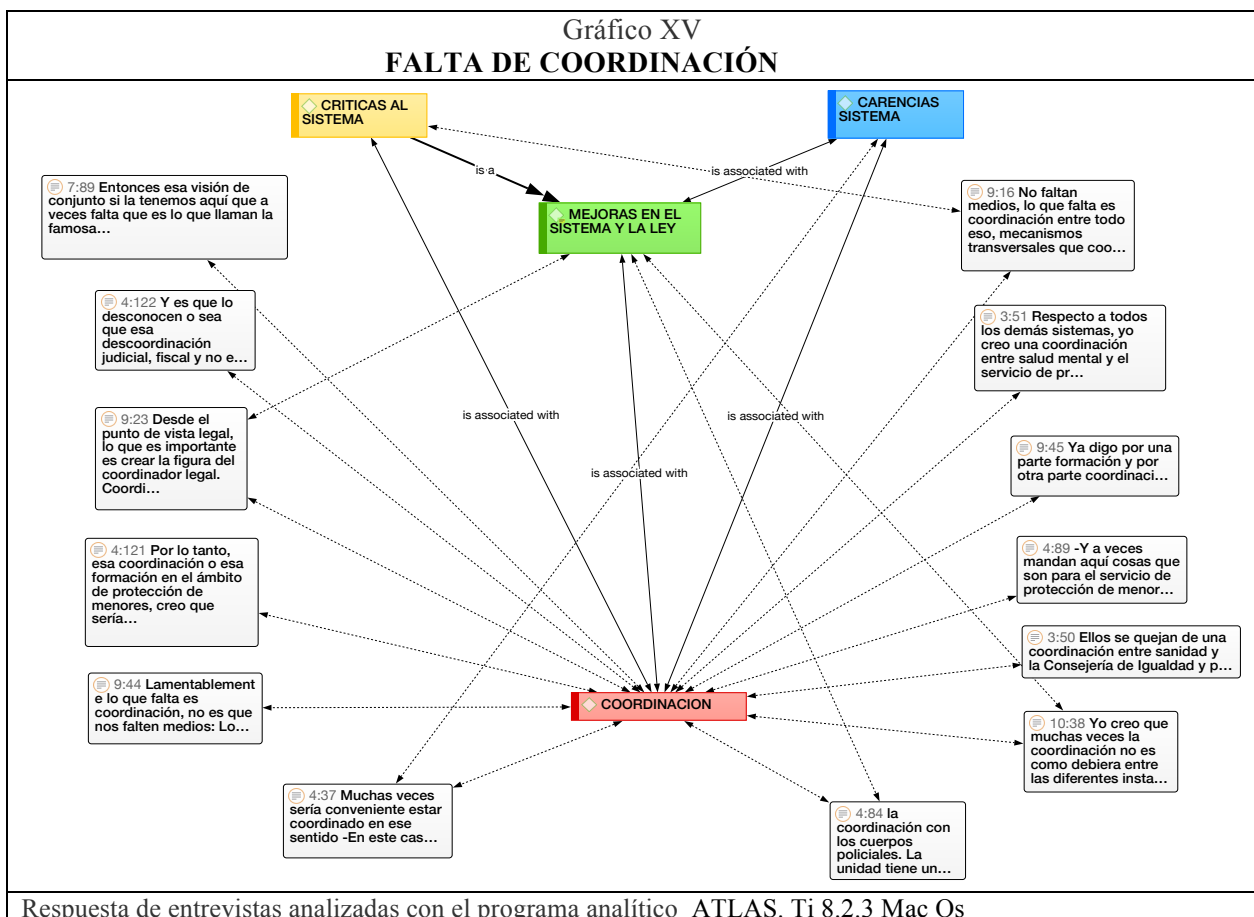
Gráfico XV
FALTA DE COORDINACIÓN

CRITICAS AL SISTEMA

CARENCIAS SISTEMA

is a

is associated with

MEJORAS EN EL SISTEMA Y LA LEY

7:89 Entonces esa visión de conjunto si la tenemos aquí que a veces falta que es lo que llaman la famosa…

9:16 No faltan medios, lo que falta es coordinación entre todo eso, mecanismos transversales que coo…

4:122 Y es que lo desconocen o sea que esa descoordinación judicial, fiscal y no e…

3:51 Respecto a todos los demás sistemas, yo creo una coordinación entre salud mental y el servicio de pr…

is associated with

is associated with

9:23 Desde el punto de vista legal, lo que es importante es crear la figura del coordinador legal. Coordi…

is associated with

9:45 Ya digo por una parte formación y por otra parte coordinaci…

4:121 Por lo tanto, esa coordinación o esa formación en el ámbito de protección de menores, creo que sería…

4:89 -Y a veces mandan aquí cosas que son para el servicio de protección de menor…

3:50 Ellos se quejan de una coordinación entre sanidad y la Consejería de Igualdad y p…

9:44 Lamentablemente lo que falta es coordinación, no es que nos falten medios: Lo…

COORDINACION

10:38 Yo creo que muchas veces la coordinación no es como debiera entre las diferentes insta…

4:37 Muchas veces sería conveniente estar coordinado en ese sentido -En este cas…

4:84 la coordinación con los cuerpos policiales. La unidad tiene un…

Respuesta de entrevistas analizadas con el programa analítico ATLAS. Ti 8.2.3 Mac Os